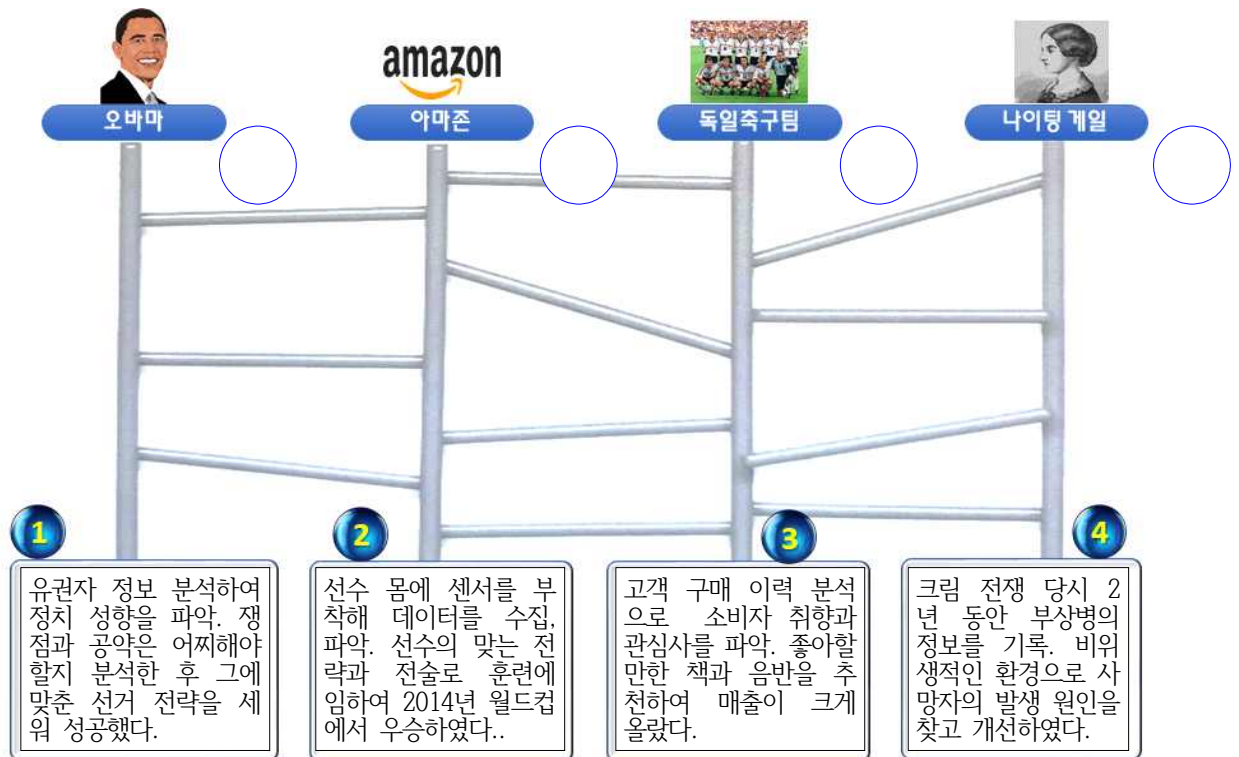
amazon

오바마

아마존

독일축구팀

나이팅 게일

1

유권자 정보 분석하여 정치 성향을 파악. 쟁점과 공약은 어찌해야 할지 분석한 후 그에 맞춘 선거 전략을 세워 성공했다.

2

선수 몸에 센서를 부착해 데이터를 수집, 파악. 선수의 맞는 전략과 전술로 훈련에 임하여 2014년 월드컵에서 우승하였다..

3

고객 구매 이력 분석으로 소비자 취향과 관심사를 파악. 좋아할 만한 책과 음반을 추천하여 매출이 크게 올랐다.

4

크림 전쟁 당시 2년 동안 부상병의 정보를 기록. 비위생적인 환경으로 사망자의 발생 원인을 찾고 개선하였다.